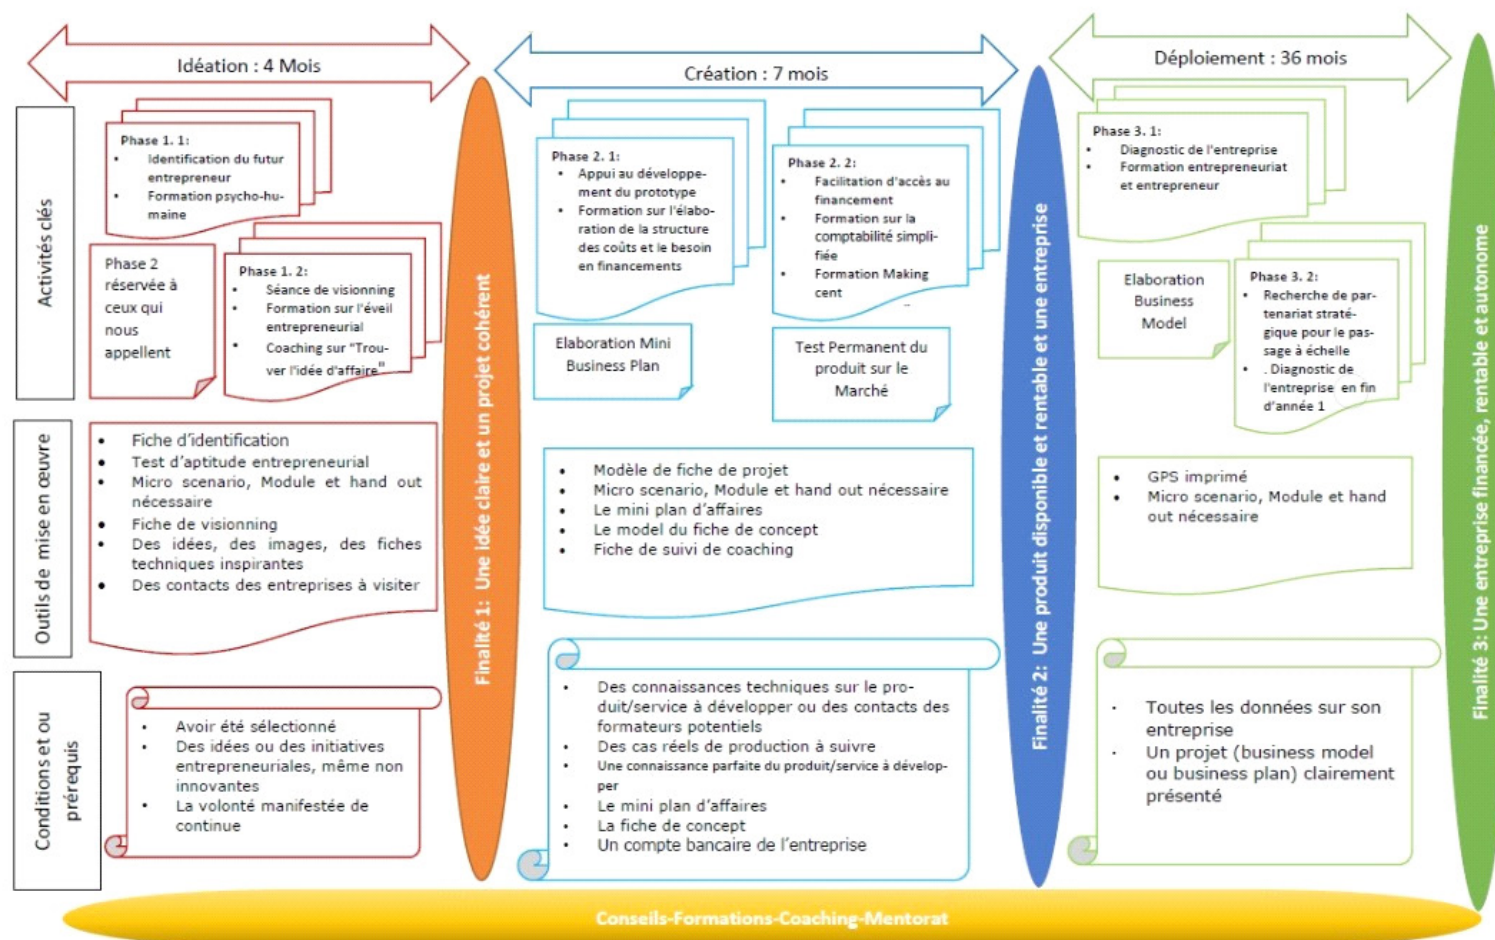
Idéation : 4 Mois

Création : 7 mois

Déploiement : 36 mois

Activités clés

Phase 1. 1:
- Identification du futur entrepreneur
- Formation psycho-humaine

Phase 2 réservée à ceux qui nous appellent

Phase 1. 2:
- Séance de visionning
- Formation sur l'éveil entrepreneurial
- Coaching sur "Trouver l'idée d'affaire"

Phase 2. 1:
- Appui au développement du prototype
- Formation sur l'élaboration de la structure des coûts et le besoin en financements

Phase 2. 2:
- Facilitation d'accès au financement
- Formation sur la comptabilité simplifiée
- Formation Making cent

Elaboration Mini Business Plan

Test Permanent du produit sur le Marché

Phase 3. 1:
- Diagnostic de l'entreprise
- Formation entrepreneuriat et entrepreneur

Elaboration Business Model

Phase 3. 2:
- Recherche de partenariat stratégique pour le passage à échelle
- . Diagnostic de l'entreprise en fin d'année 1

Outils de mise en œuvre

- Fiche d'identification
- Test d'aptitude entrepreneurial
- Micro scenario, Module et hand out nécessaire
- Fiche de visionning
- Des idées, des images, des fiches techniques inspirantes
- Des contacts des entreprises à visiter

- Modèle de fiche de projet
- Micro scenario, Module et hand out nécessaire
- Le mini plan d'affaires
- Le model du fiche de concept
- Fiche de suivi de coaching

- GPS imprimé
- Micro scenario, Module et hand out nécessaire

Conditions et ou prérequis

- Avoir été sélectionné
- Des idées ou des initiatives entrepreneuriales, même non innovantes
- La volonté manifestée de continue

- Des connaissances techniques sur le produit/service à développer ou des contacts des formateurs potentiels
- Des cas réels de production à suivre
- Une connaissance parfaite du produit/service à développer
- Le mini plan d'affaires
- La fiche de concept
- Un compte bancaire de l'entreprise

- Toutes les données sur son entreprise
- Un projet (business model ou business plan) clairement présenté

Finalité 1: Une idée claire et un projet cohérent

Finalité 2: Une produit disponible et rentable et une entreprise

Finalité 3: Une entreprise financée, rentable et autonome

Conseils-Formations-Coaching-Mentorat